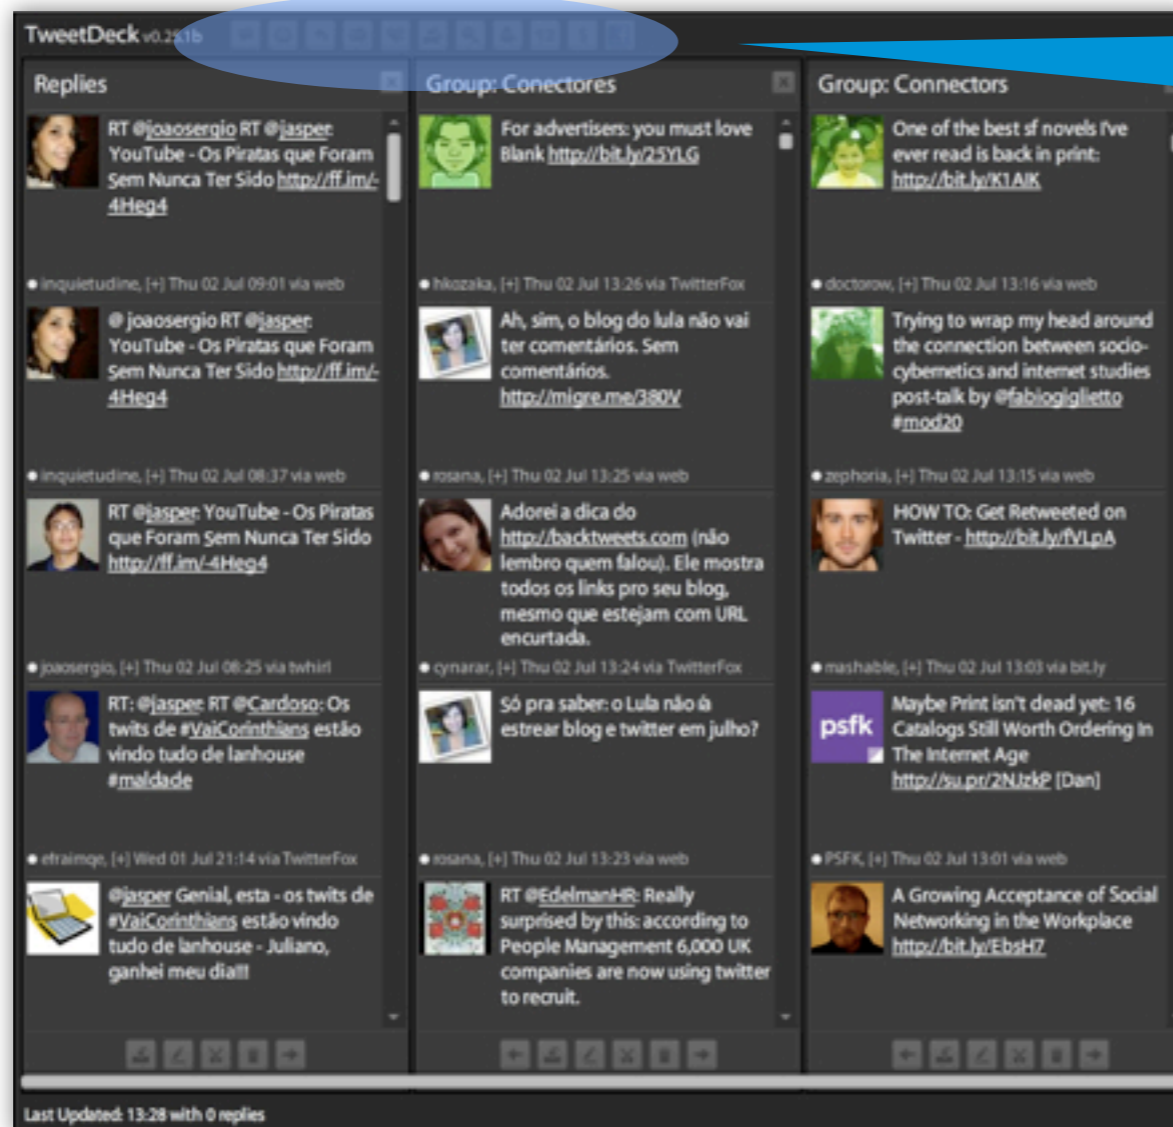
TweetDeck v0.25.1b

Replies

RT @joaosergio RT @jasper: YouTube - Os Piratas que Foram Sem Nunca Ter Sido http://ff.im/-4Heg4

inquietudine, [+] Thu 02 Jul 09:01 via web

@ joaosergio RT @jasper: YouTube - Os Piratas que Foram Sem Nunca Ter Sido http://ff.im/-4Heg4

inquietudine, [+] Thu 02 Jul 08:37 via web

RT @jasper: YouTube - Os Piratas que Foram Sem Nunca Ter Sido http://ff.im/-4Heg4

joaosergio, [+] Thu 02 Jul 08:25 via twhirl

RT: @jasper RT @Cardoso: Os twits de #VaiCorinthians estão vindo tudo de lanhouse #maldade

efraimqe, [+] Wed 01 Jul 21:14 via TwitterFox

@jasper Genial, esta - os twits de #VaiCorinthians estão vindo tudo de lanhouse - Juliano, ganhei meu dia!!!

Group: Conectores

For advertisers: you must love Blank http://bit.ly/25YLG

hkozaka, [+] Thu 02 Jul 13:26 via TwitterFox

Ah, sim, o blog do lula não vai ter comentários. Sem comentários. http://migre.me/380V

rosana, [+] Thu 02 Jul 13:25 via web

Adorei a dica do http://backtweets.com (não lembro quem falou). Ele mostra todos os links pro seu blog, mesmo que estejam com URL encurtada.

cynarar, [+] Thu 02 Jul 13:24 via TwitterFox

Só pra saber: o Lula não iá estrear blog e twitter em julho?

rosana, [+] Thu 02 Jul 13:23 via web

RT @EdelmanHR: Really surprised by this: according to People Management 6,000 UK companies are now using twitter to recruit.

Group: Connectors

One of the best sf novels I've ever read is back in print: http://bit.ly/K1AIK

doctorow, [+] Thu 02 Jul 13:16 via web

Trying to wrap my head around the connection between socio-cybernetics and internet studies post-talk by @fabiogiglietto #mod20

zephoria, [+] Thu 02 Jul 13:15 via web

HOW TO: Get Retweeted on Twitter - http://bit.ly/fVLpA

mashable, [+] Thu 02 Jul 13:03 via bit.ly

psfk

Maybe Print isn't dead yet: 16 Catalogs Still Worth Ordering In The Internet Age http://su.pr/2NJzkP [Dan]

PSFK, [+] Thu 02 Jul 13:01 via web

A Growing Acceptance of Social Networking in the Workplace http://bit.ly/EbsH7

Last Updated: 13:28 with 0 replies